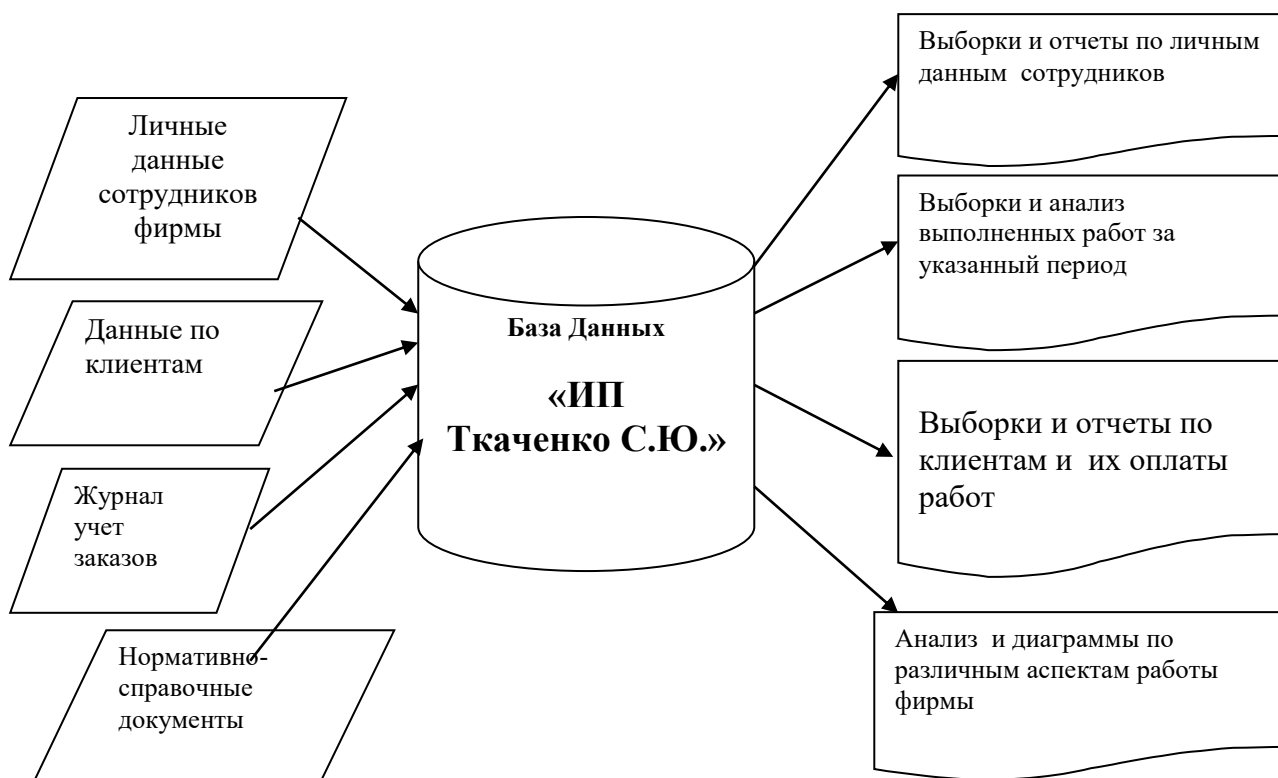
Личные данные сотрудников фирмы

Данные по клиентам

Журнал учет заказов

Нормативно-справочные документы

База Данных

«ИП Ткаченко С.Ю.»

Выборки и отчеты по личным данным сотрудников

Выборки и анализ выполненных работ за указанный период

Выборки и отчеты по клиентам и их оплаты работ

Анализ и диаграммы по различным аспектам работы фирмы